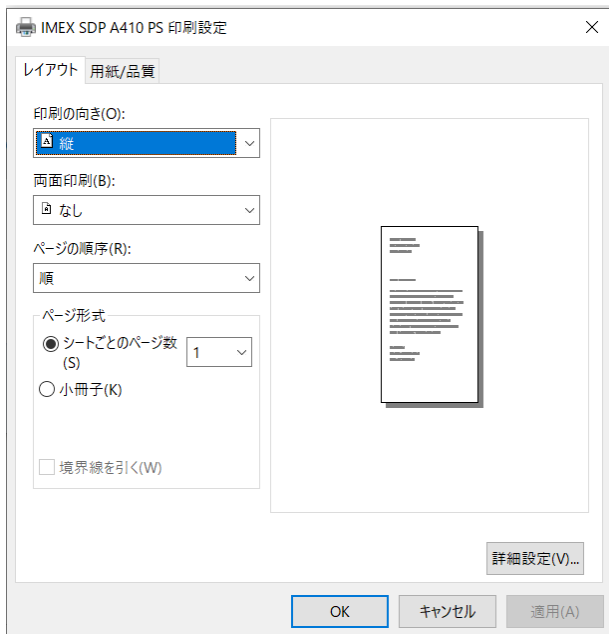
IMEX SDP A410 PS 印刷設定

レイアウト
用紙/品質

印刷の向き(O):
縦

両面印刷(B):
なし

ページの順序(R):
順

ページ形式
シートごとのページ数(S)
1
小冊子(K)

境界線を引く(W)

詳細設定(V)...

OK
キャンセル
適用(A)